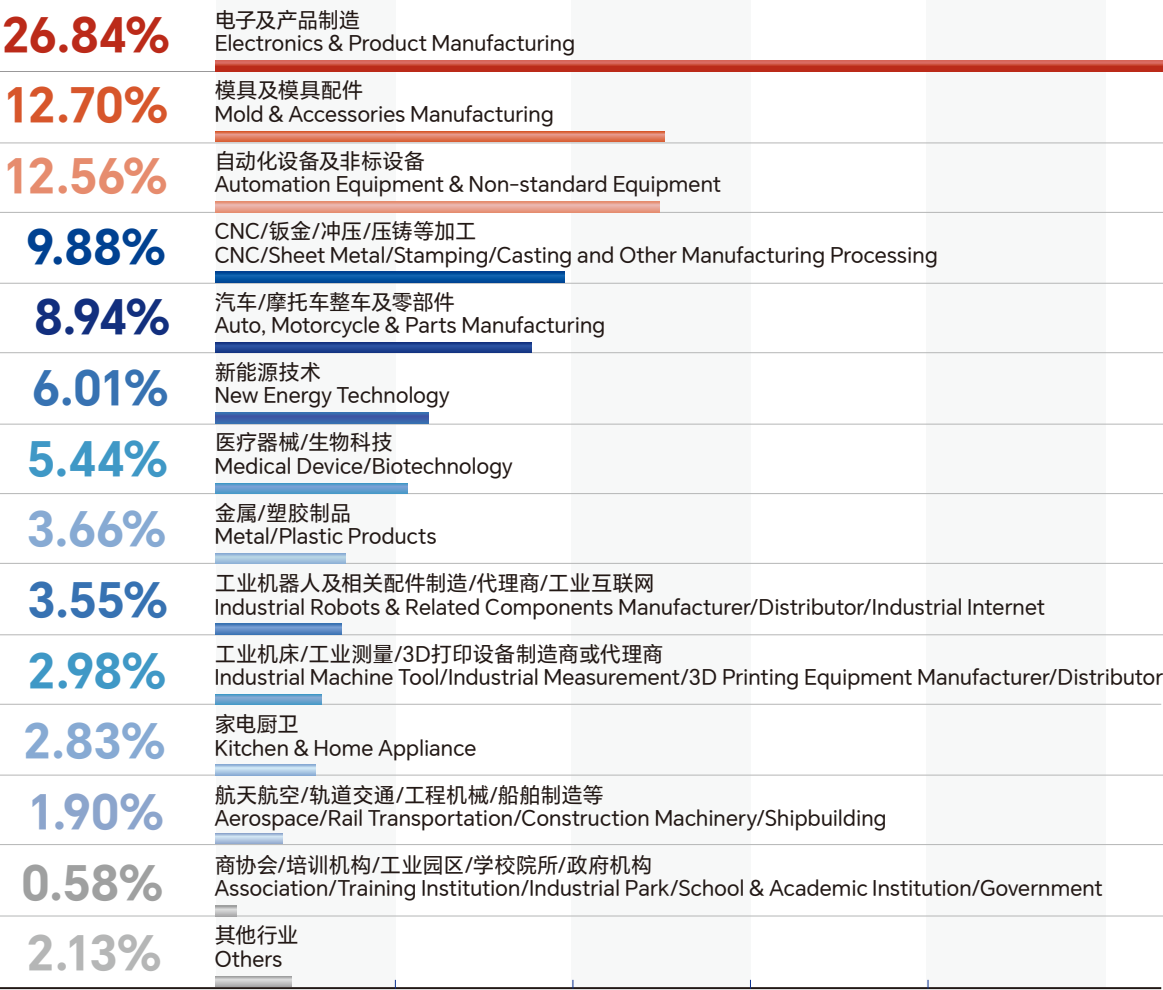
26.84%
电子及产品制造
Electronics & Product Manufacturing

12.70%
模具及模具配件
Mold & Accessories Manufacturing

12.56%
自动化设备及非标设备
Automation Equipment & Non-standard Equipment

9.88%
CNC/钣金/冲压/压铸等加工
CNC/Sheet Metal/Stamping/Casting and Other Manufacturing Processing

8.94%
汽车/摩托车整车及零部件
Auto, Motorcycle & Parts Manufacturing

6.01%
新能源技术
New Energy Technology

5.44%
医疗器械/生物科技
Medical Device/Biotechnology

3.66%
金属/塑胶制品
Metal/Plastic Products

3.55%
工业机器人及相关配件制造/代理商/工业互联网
Industrial Robots & Related Components Manufacturer/Distributor/Industrial Internet

2.98%
工业机床/工业测量/3D打印设备制造商或代理商
Industrial Machine Tool/Industrial Measurement/3D Printing Equipment Manufacturer/Distributor

2.83%
家电厨卫
Kitchen & Home Appliance

1.90%
航天航空/轨道交通/工程机械/船舶制造等
Aerospace/Rail Transportation/Construction Machinery/Shipbuilding

0.58%
商协会/培训机构/工业园区/学校院所/政府机构
Association/Training Institution/Industrial Park/School & Academic Institution/Government

2.13%
其他行业
Others